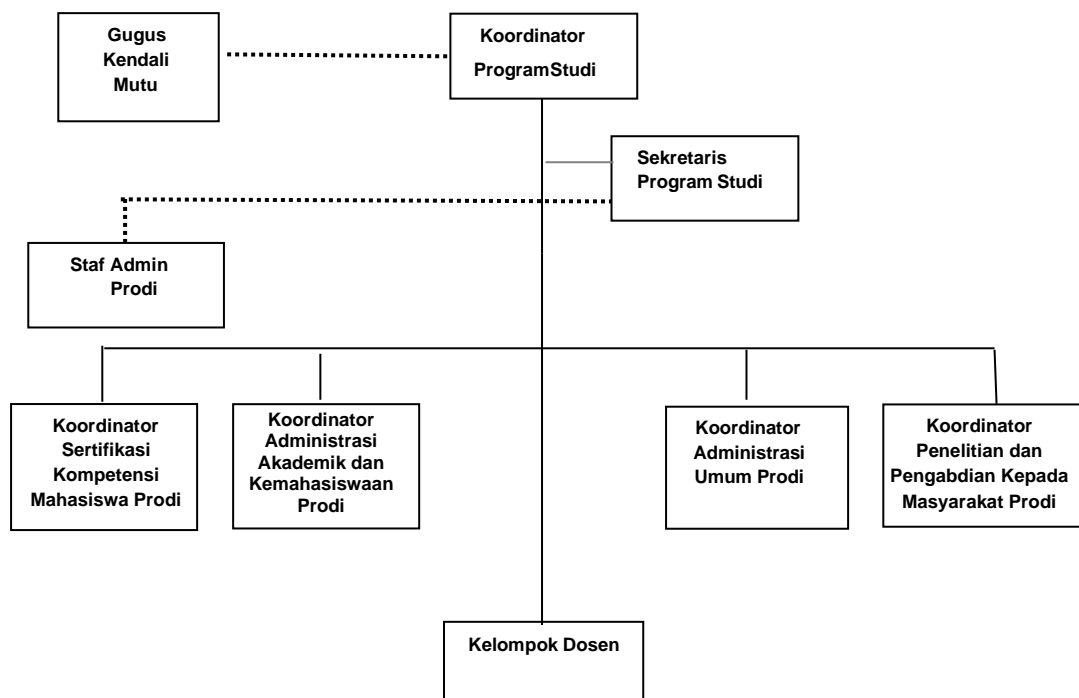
Gugus Kendali Mutu

Koordinator ProgramStudi

Sekretaris Program Studi

Staf Admin Prodi

Koordinator Sertifikasi Kompetensi Mahasiswa Prodi

Koordinator Administrasi Akademik dan Kemahasiswaan Prodi

Koordinator Administrasi Umum Prodi

Koordinator Penelitian dan Pengabdian Kepada Masyarakat Prodi

Kelompok Dosen